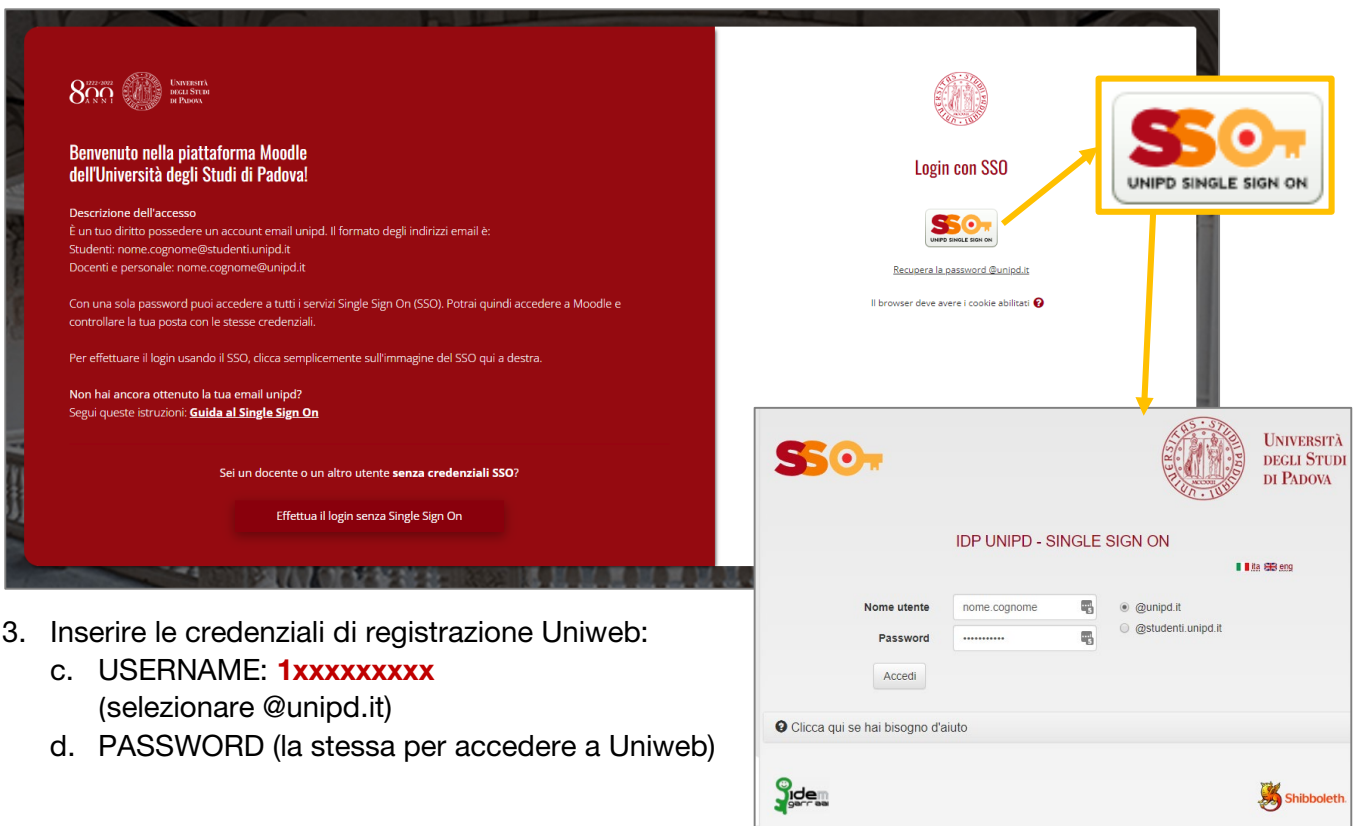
800 1222-2022 ANNI UNIVERSITÀ DEGLI STUDI DI PADOVA

Benvenuto nella piattaforma Moodle dell'Università degli Studi di Padova!

Descrizione dell'accesso
È un tuo diritto possedere un account email unipd. Il formato degli indirizzi email è:
Studenti: nome.cognome@studenti.unipd.it
Docenti e personale: nome.cognome@unipd.it

Con una sola password puoi accedere a tutti i servizi Single Sign On (SSO). Potrai quindi accedere a Moodle e controllare la tua posta con le stesse credenziali.

Per effettuare il login usando il SSO, clicca semplicemente sull'immagine del SSO qui a destra.

Non hai ancora ottenuto la tua email unipd?
Segui queste istruzioni: Guida al Single Sign On

Sei un docente o un altro utente senza credenziali SSO?

Effettua il login senza Single Sign On

Login con SSO

SSO UNIPD SINGLE SIGN ON

Recupera la password @unipd.it

Il browser deve avere i cookie abilitati

SSO UNIPD SINGLE SIGN ON

SSO

UNIVERSITÀ DEGLI STUDI DI PADOVA

IDP UNIPD - SINGLE SIGN ON

ita eng

Nome utente nome.cognome
Password ••••••••••••
@unipd.it
@studenti.unipd.it
Accedi

Clicca qui se hai bisogno d'aiuto

idem garr aai

Shibboleth.

3. Inserire le credenziali di registrazione Uniweb:
c. USERNAME: 1xxxxxxxxx (selezionare @unipd.it)
d. PASSWORD (la stessa per accedere a Uniweb)